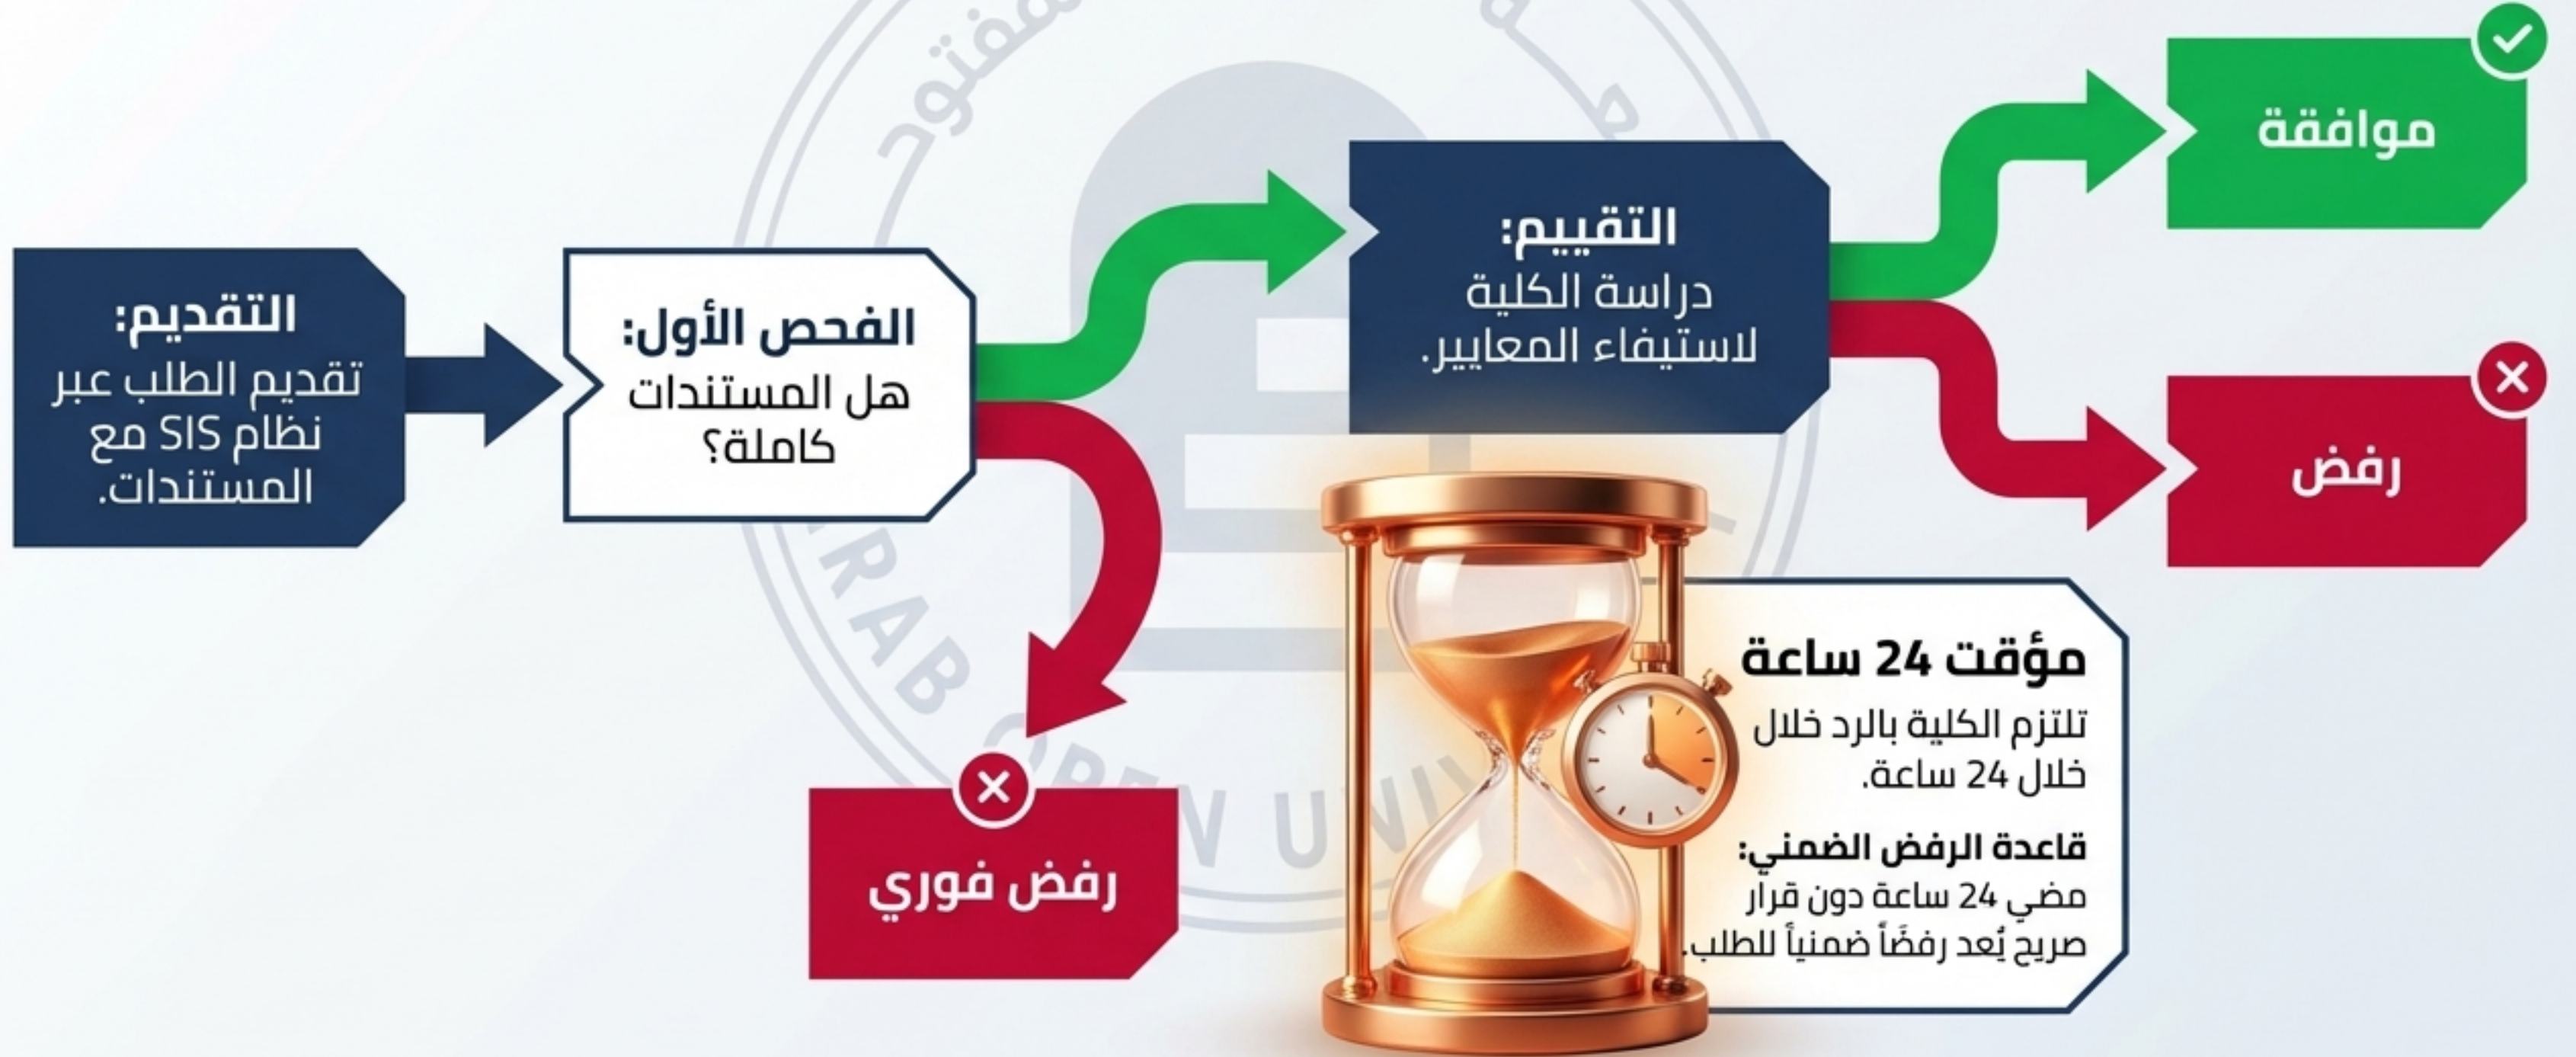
التقديم:
تقديم الطلب عبر نظام SIS مع المستندات.

الفحص الأول:
هل المستندات كاملة؟

رفض فوري

التقييم:
دراسة الكلية لاستيفاء المعايير.

موافقة

رفض

مؤقت 24 ساعة
تلتزم الكلية بالرد خلال خلال 24 ساعة.

قاعدة الرفض الضمني:
مضي 24 ساعة دون قرار صريح يُعد رفضاً ضمنياً للطلب.